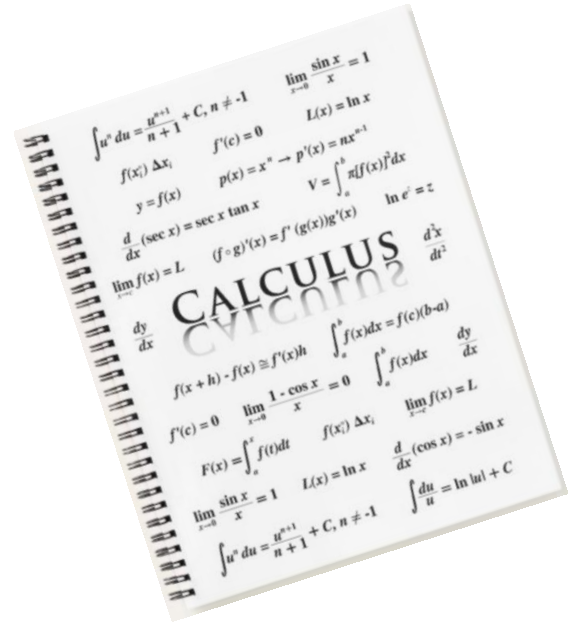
$\int u^n du = \frac{u^{n+1}}{n+1} + C, n \neq -1$ $\lim_{x \to 0} \frac{\sin x}{x} = 1$

$f(x_i^*) \Delta x_i$ $f'(c) = 0$ $L(x) = \ln x$

$y = f(x)$ $p(x) = x^n \to p'(x) = nx^{n-1}$ $V = \int_a^b \pi[f(x)]^2 dx$ $\ln e^z = z$

$\frac{d}{dx}(\sec x) = \sec x \tan x$ $(f \circ g)'(x) = f'(g(x))g'(x)$ $\frac{d^2x}{dt^2}$

$\lim_{x \to c} f(x) = L$

CALCULUS

$\frac{dy}{dx}$

$f(x+h) - f(x) \cong f'(x)h$ $\int_a^b f(x)dx = f(c)(b-a)$

$\int_a^b f(x)dx$ $\frac{dy}{dx}$

$f'(c) = 0$ $\lim_{x \to 0} \frac{1 - \cos x}{x} = 0$ $\lim_{x \to c} f(x) = L$

$F(x) = \int_a^x f(t)dt$ $f(x_i^*) \Delta x_i$ $\frac{d}{dx}(\cos x) = -\sin x$

$\lim_{x \to 0} \frac{\sin x}{x} = 1$ $L(x) = \ln x$ $\int \frac{du}{u} = \ln|u| + C$

$\int u^n du = \frac{u^{n+1}}{n+1} + C, n \neq -1$